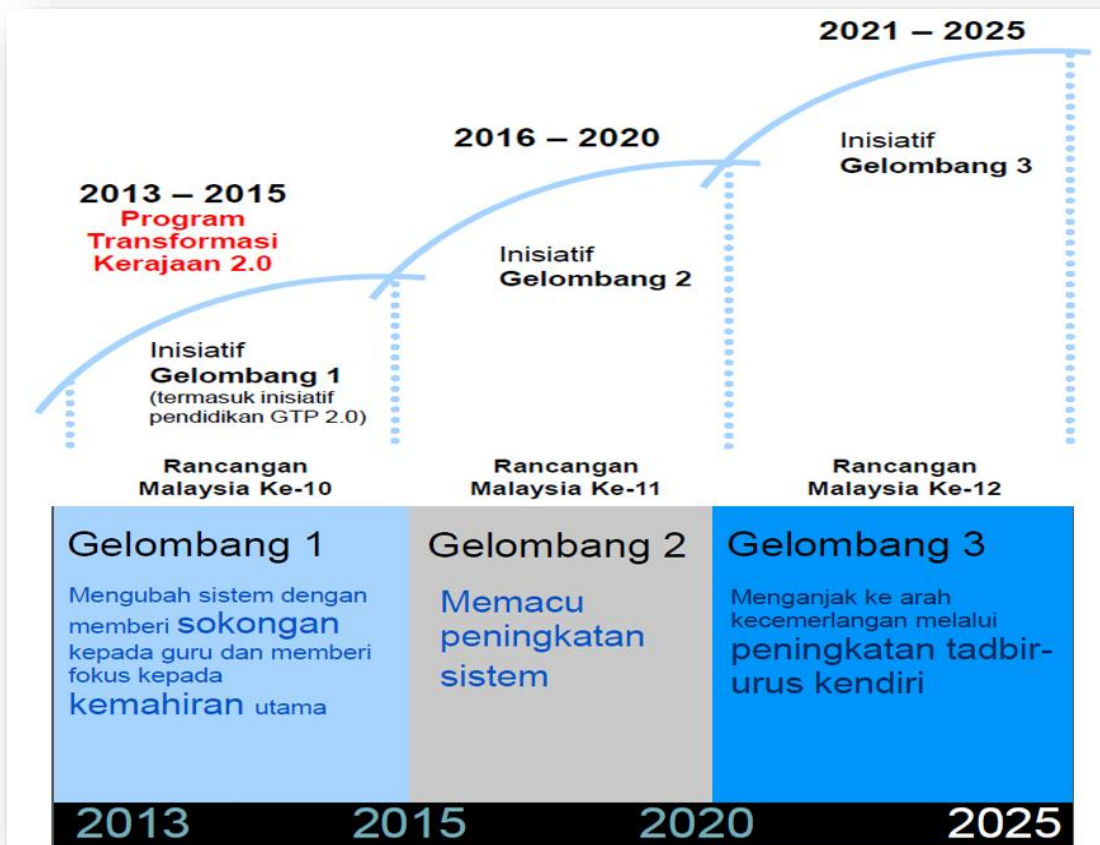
2021 – 2025

2016 – 2020

2013 – 2015
Program Transformasi Kerajaan 2.0

Inisiatif
Gelombang 3

Inisiatif
Gelombang 2

Inisiatif
Gelombang 1
(termasuk inisiatif pendidikan GTP 2.0)

Rancangan Malaysia Ke-10

Rancangan Malaysia Ke-11

Rancangan Malaysia Ke-12

Gelombang 1

Mengubah sistem dengan memberi sokongan kepada guru dan memberi fokus kepada kemahiran utama

Gelombang 2

Memacu peningkatan sistem

Gelombang 3

Menganjak ke arah kecemerlangan melalui peningkatan tadbir-urus kendiri

2013 2015 2020 2025